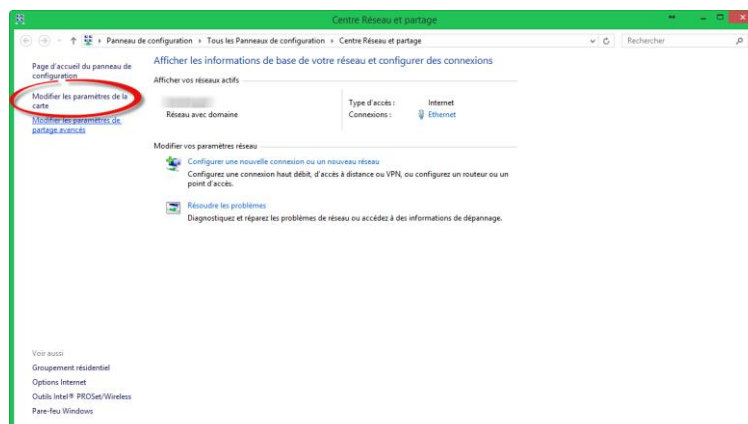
Centre Réseau et partage

Panneau de configuration › Tous les Panneaux de configuration › Centre Réseau et partage

Rechercher

Page d'accueil du panneau de configuration

Modifier les paramètres de la carte

Modifier les paramètres de partage avancés

Afficher les informations de base de votre réseau et configurer des connexions

Afficher vos réseaux actifs

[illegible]
Réseau avec domaine

Type d'accès : Internet
Connexions : Ethernet

Modifier vos paramètres réseau

Configurer une nouvelle connexion ou un nouveau réseau
Configurez une connexion haut débit, d'accès à distance ou VPN, ou configurez un routeur ou un point d'accès.

Résoudre les problèmes
Diagnostiquez et réparez les problèmes de réseau ou accédez à des informations de dépannage.

Voir aussi
Groupement résidentiel
Options Internet
Outils Intel® PROSet/Wireless
Pare-feu Windows